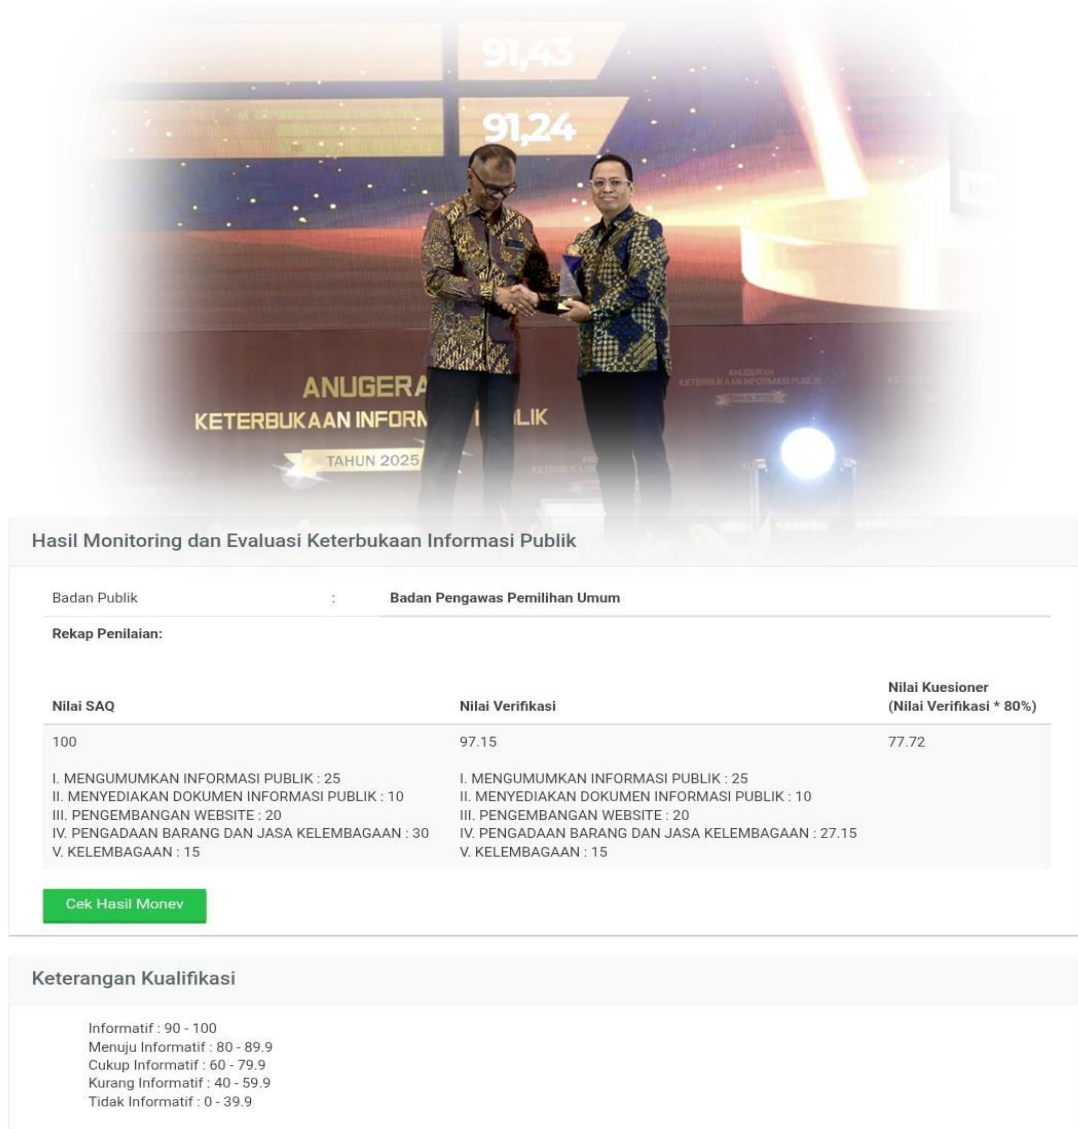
91,43

91,24

ANUGERA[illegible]
KETERBUKAAN INFORM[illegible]LIK
TAHUN 2025

ANUGERAH
KETERBUKAAN INFORMASI PUBLIK

Hasil Monitoring dan Evaluasi Keterbukaan Informasi Publik

Badan Publik : Badan Pengawas Pemilihan Umum

Rekap Penilaian:

| Nilai SAQ | Nilai Verifikasi | Nilai Kuesioner (Nilai Verifikasi * 80%) |
|---|---|---|
| 100 | 97.15 | 77.72 |
| I. MENGUMUMKAN INFORMASI PUBLIK : 25<br>II. MENYEDIAKAN DOKUMEN INFORMASI PUBLIK : 10<br>III. PENGEMBANGAN WEBSITE : 20<br>IV. PENGADAAN BARANG DAN JASA KELEMBAGAAN : 30<br>V. KELEMBAGAAN : 15 | I. MENGUMUMKAN INFORMASI PUBLIK : 25<br>II. MENYEDIAKAN DOKUMEN INFORMASI PUBLIK : 10<br>III. PENGEMBANGAN WEBSITE : 20<br>IV. PENGADAAN BARANG DAN JASA KELEMBAGAAN : 27.15<br>V. KELEMBAGAAN : 15 | |

Cek Hasil Monev

Keterangan Kualifikasi

Informatif : 90 - 100
Menuju Informatif : 80 - 89.9
Cukup Informatif : 60 - 79.9
Kurang Informatif : 40 - 59.9
Tidak Informatif : 0 - 39.9